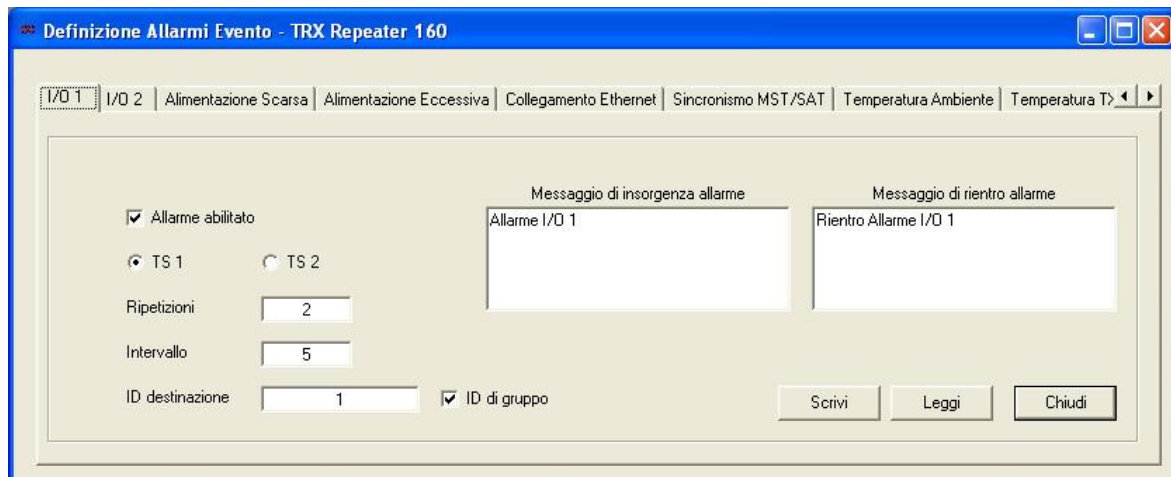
Definizione Allarmi Evento - TRX Repeater 160

I/O 1 | I/O 2 | Alimentazione Scarsa | Alimentazione Eccessiva | Collegamento Ethernet | Sincronismo MST/SAT | Temperatura Ambiente | Temperatura T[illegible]

Allarme abilitato

TS 1 TS 2

Ripetizioni 2

Intervallo 5

ID destinazione 1

ID di gruppo

Messaggio di insorgenza allarme
Allarme I/O 1

Messaggio di rientro allarme
Rientro Allarme I/O 1

Scrivi Leggi Chiudi